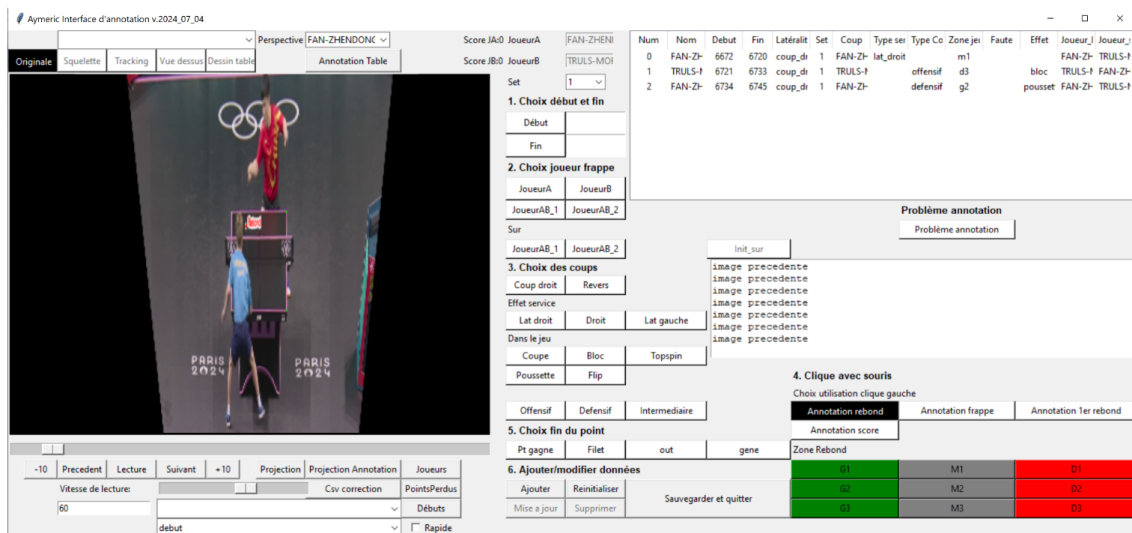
Aymeric Interface d'annotation v.2024_07_04

Perspective FAN-ZHENDONG
Originale Squelette Tracking Vue dessus Dessin table
Annotation Table

Score JA:0 JoueurA FAN-ZHEN
Score JB:0 JoueurB TRULS-MO

| Num | Nom | Debut | Fin | Latéralit | Set | Coup | Type ser | Type Co | Zone jeu | Faute | Effet | Joueur_I | Joueur_s |
|---|---|---|---|---|---|---|---|---|---|---|---|---|---|
| 0 | FAN-ZH | 6672 | 6720 | coup_dr | 1 | FAN-ZH | lat_droit | | m1 | | | FAN-ZH | TRULS-N |
| 1 | TRULS-N | 6721 | 6733 | coup_dr | 1 | TRULS-N | | offensif | d3 | | bloc | TRULS-N | FAN-ZH |
| 2 | FAN-ZH | 6734 | 6745 | coup_dr | 1 | FAN-ZH | | defensif | g2 | | pousset | FAN-ZH | TRULS-N |

Set 1

1. Choix début et fin
Début
Fin

2. Choix joueur frappe
JoueurA JoueurB
JoueurAB_1 JoueurAB_2
Sur
JoueurAB_1 JoueurAB_2
Init_sur

Problème annotation
Problème annotation

3. Choix des coups
Coup droit Revers
Effet service
Lat droit Droit Lat gauche
Dans le jeu
Coupe Bloc Topspin
Poussette Flip

image precedente
image precedente
image precedente
image precedente
image precedente
image precedente
image precedente

4. Clique avec souris
Choix utilisation clique gauche
Annotation rebond Annotation frappe Annotation 1er rebond
Annotation score

Offensif Defensif Intermediaire

5. Choix fin du point
Pt gagne Filet out gene
Zone Rebond

6. Ajouter/modifier données
Ajouter Reinitialiser Sauvegarder et quitter
Mise a jour Supprimer

| G1 | M1 | D1 |
|---|---|---|
| G2 | M2 | D2 |
| G3 | M3 | D3 |

PARIS 2024 PARIS 2024

-10 Precedent Lecture Suivant +10 Projection Projection Annotation Joueurs
Vitesse de lecture: Csv correction PointsPerdus
60 Débuts
debut Rapide